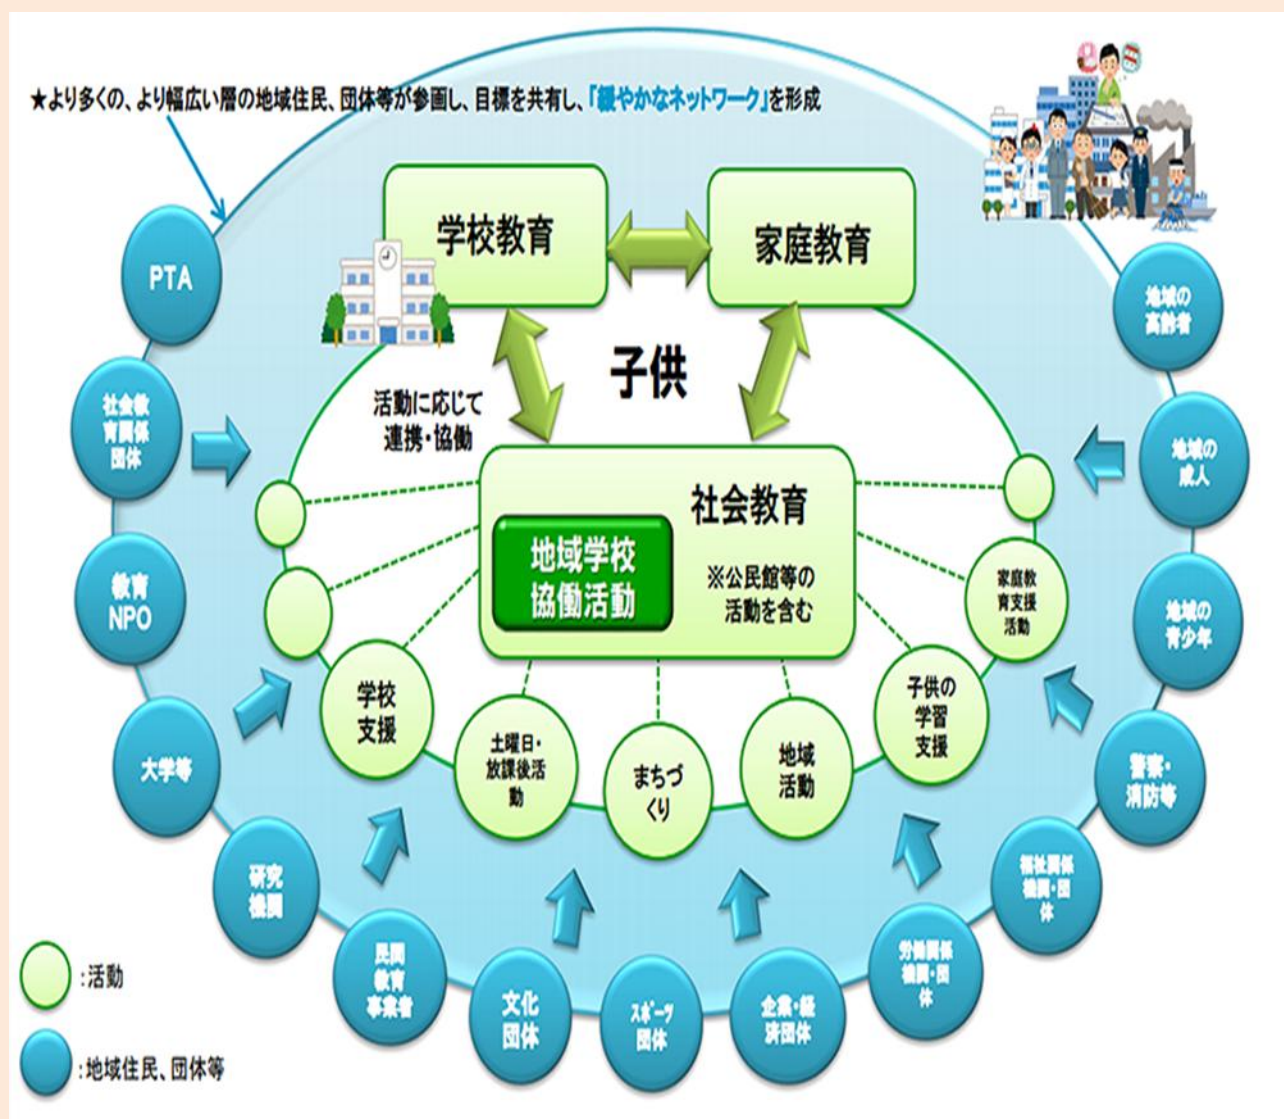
★より多くの、より幅広い層の地域住民、団体等が参画し、目標を共有し、「緩やかなネットワーク」を形成

学校教育

家庭教育

子供

活動に応じて連携・協働

社会教育

地域学校協働活動

※公民館等の活動を含む

学校支援

土曜日・放課後活動

まちづくり

地域活動

子供の学習支援

家庭教育支援活動

PTA

社会教育関係団体

教育NPO

大学等

研究機関

民間教育事業者

文化団体

スポーツ団体

企業・経済団体

労働関係機関・団体

福祉関係機関・団体

警察・消防等

地域の青少年

地域の成人

地域の高齢者

:活動

:地域住民、団体等